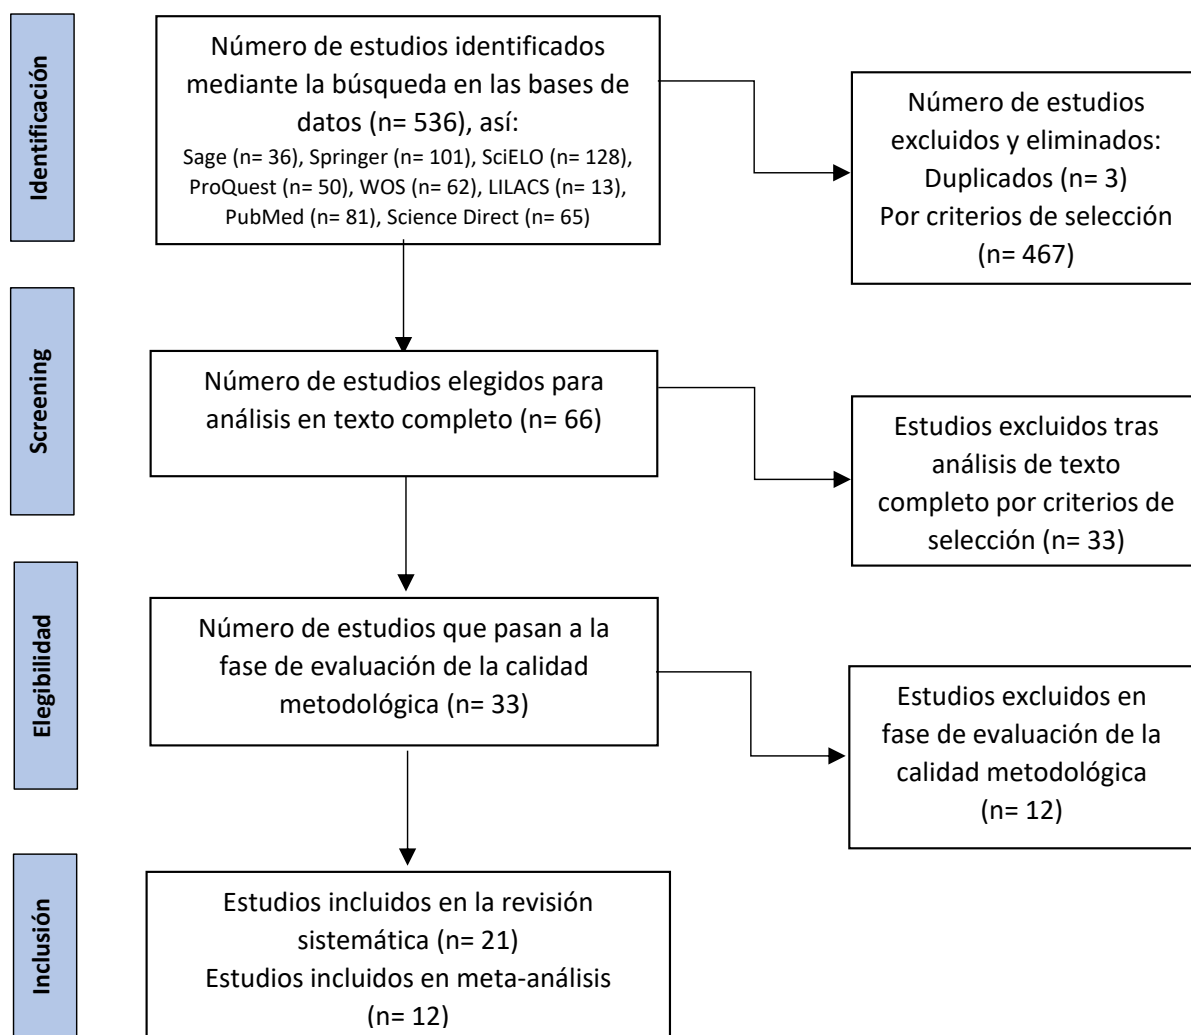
Identificación

Número de estudios identificados mediante la búsqueda en las bases de datos (n= 536), así:
Sage (n= 36), Springer (n= 101), SciELO (n= 128), ProQuest (n= 50), WOS (n= 62), LILACS (n= 13), PubMed (n= 81), Science Direct (n= 65)

Número de estudios excluidos y eliminados:
Duplicados (n= 3)
Por criterios de selección (n= 467)

Screening

Número de estudios elegidos para análisis en texto completo (n= 66)

Estudios excluidos tras análisis de texto completo por criterios de selección (n= 33)

Elegibilidad

Número de estudios que pasan a la fase de evaluación de la calidad metodológica (n= 33)

Estudios excluidos en fase de evaluación de la calidad metodológica (n= 12)

Inclusión

Estudios incluidos en la revisión sistemática (n= 21)
Estudios incluidos en meta-análisis (n= 12)